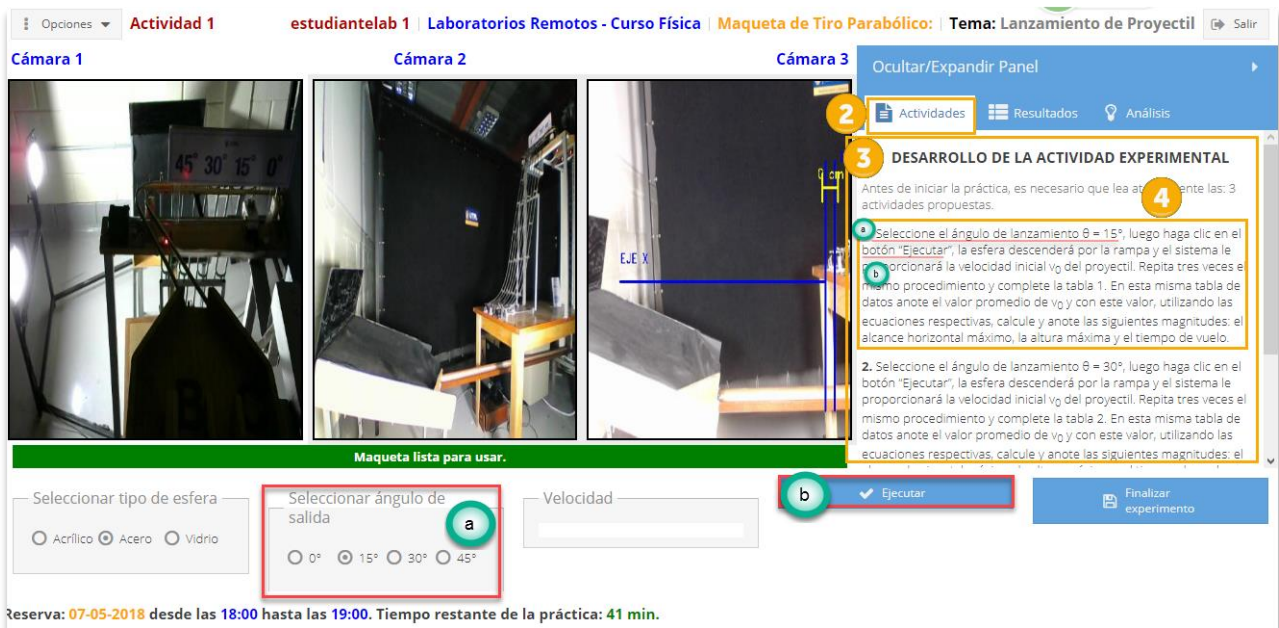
⋮ Opciones ▾ Actividad 1 estudiantelab 1 | Laboratorios Remotos - Curso Física | Maqueta de Tiro Parabólico: | Tema: Lanzamiento de Proyectil Salir

Cámara 1 Cámara 2 Cámara 3

45° 30° 15° 0°

EJE X

Ocultar/Expandir Panel

2 Actividades Resultados Análisis

3 DESARROLLO DE LA ACTIVIDAD EXPERIMENTAL

Antes de iniciar la práctica, es necesario que lea at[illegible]ente las: 3 actividades propuestas.

4

a Seleccione el ángulo de lanzamiento θ = 15°, luego haga clic en el botón "Ejecutar", la esfera descenderá por la rampa y el sistema le b proporcionará la velocidad inicial $v_0$ del proyectil. Repita tres veces el mismo procedimiento y complete la tabla 1. En esta misma tabla de datos anote el valor promedio de $v_0$ y con este valor, utilizando las ecuaciones respectivas, calcule y anote las siguientes magnitudes: el alcance horizontal máximo, la altura máxima y el tiempo de vuelo.

2. Seleccione el ángulo de lanzamiento θ = 30°, luego haga clic en el botón "Ejecutar", la esfera descenderá por la rampa y el sistema le proporcionará la velocidad inicial $v_0$ del proyectil. Repita tres veces el mismo procedimiento y complete la tabla 2. En esta misma tabla de datos anote el valor promedio de $v_0$ y con este valor, utilizando las ecuaciones respectivas, calcule y anote las siguientes magnitudes: el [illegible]

Maqueta lista para usar.

Seleccionar tipo de esfera
Acrílico Acero Vidrio

Seleccionar ángulo de salida
a
0° 15° 30° 45°

Velocidad

b Ejecutar

Finalizar experimento

Reserva: 07-05-2018 desde las 18:00 hasta las 19:00. Tiempo restante de la práctica: 41 min.